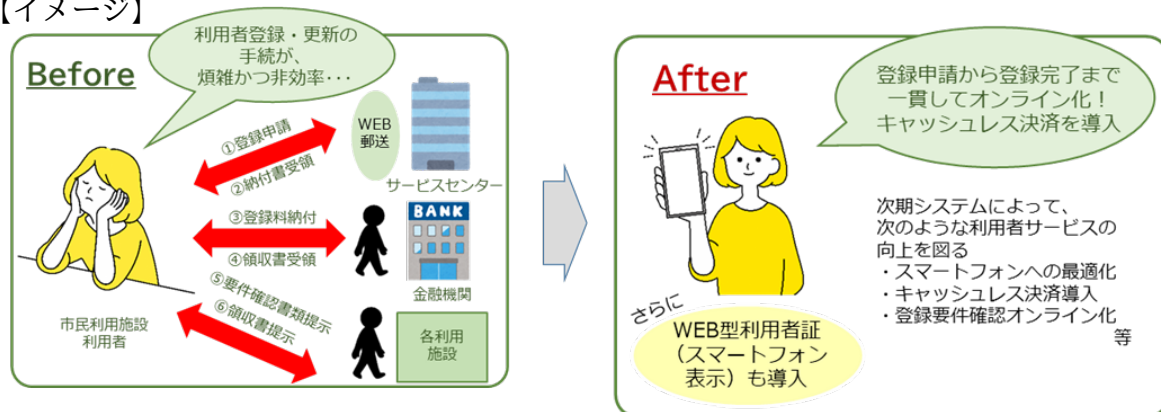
【イメージ】

Before

利用者登録・更新の手続が、煩雑かつ非効率・・・

WEB
郵送

サービスセンター

①登録申請
②納付書受領

③登録料納付
④領収書受領

BANK

金融機関

⑤要件確認書類提示
⑥領収書提示

各利用施設

市民利用施設利用者

After

登録申請から登録完了まで一貫してオンライン化！キャッシュレス決済を導入

次期システムによって、次のような利用者サービスの向上を図る
・スマートフォンへの最適化
・キャッシュレス決済導入
・登録要件確認オンライン化
等

さらに

WEB型利用者証（スマートフォン表示）も導入